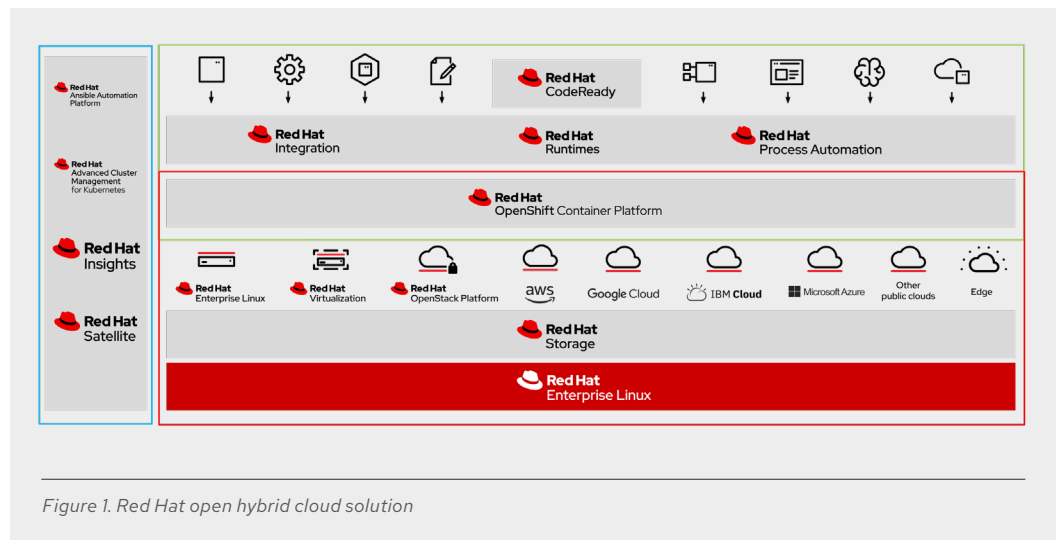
Red Hat
Ansible Automation Platform

Red Hat
Advanced Cluster Management for Kubernetes

Red Hat
Insights

Red Hat
Satellite

Red Hat
CodeReady

Red Hat
Integration

Red Hat
Runtimes

Red Hat
Process Automation

Red Hat
OpenShift Container Platform

Red Hat
Enterprise Linux

Red Hat
Virtualization

Red Hat
OpenStack Platform

aws

Google Cloud

IBM Cloud

Microsoft Azure

Other public clouds

Edge

Red Hat
Storage

Red Hat
Enterprise Linux

Figure 1. Red Hat open hybrid cloud solution